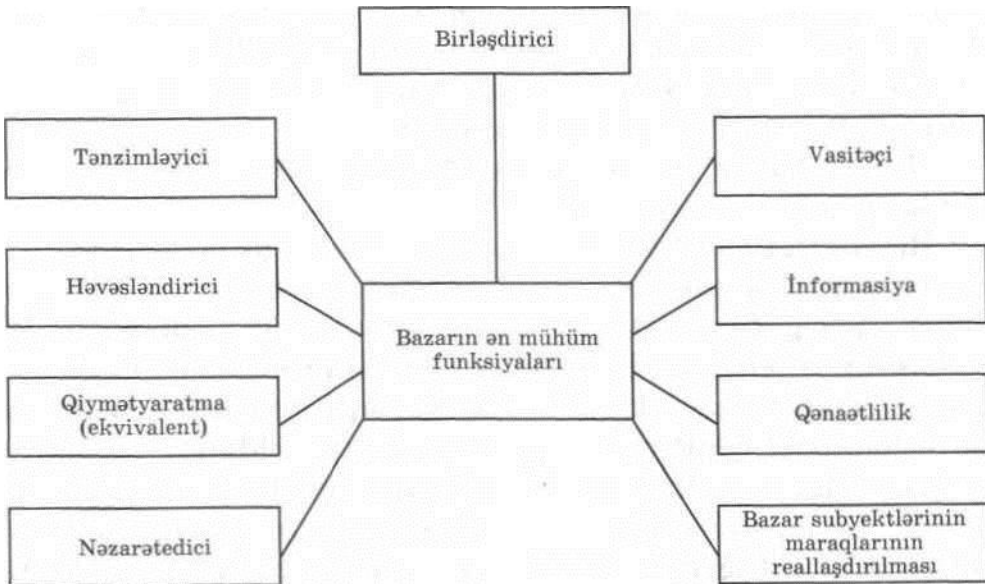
Birləşdirici

Tənzimləyici

Vasitəçi

Həvəsləndirici

Bazarın ən mühüm funksiyaları

İnformasiya

Qiymətyaratma (ekvivalent)

Qənaətlilik

Nəzarətedici

Bazar subyektlərinin maraqlarının reallaşdırılması